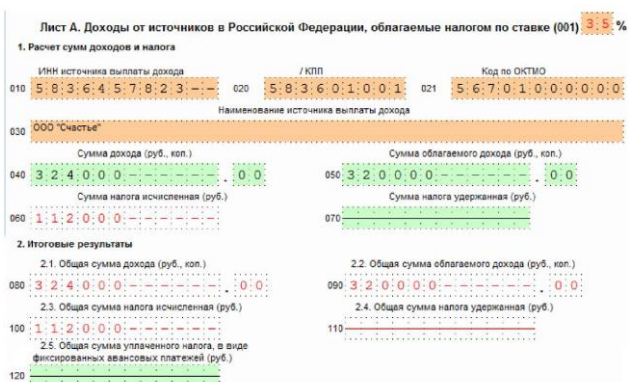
Лист А. Доходы от источников в Российской Федерации, облагаемые налогом по ставке (001) 35 %

1. Расчет сумм доходов и налога

010 ИНН источника выплаты дохода 5836457823-- 020 / КПП 583601001 021 Код по ОКТМО 56701000000

030 Наименование источника выплаты дохода
ООО "Счастье"

040 Сумма дохода (руб., коп.) 324000------ . 00
050 Сумма облагаемого дохода (руб., коп.) 320000------ . 00

060 Сумма налога исчисленная (руб.) 112000------
070 Сумма налога удержанная (руб.)

2. Итоговые результаты

080 2.1. Общая сумма дохода (руб., коп.) 324000------ . 00
090 2.2. Общая сумма облагаемого дохода (руб., коп.) 320000------ . 00

100 2.3. Общая сумма налога исчисленная (руб.) 112000------
110 2.4. Общая сумма налога удержанная (руб.)

120 2.5. Общая сумма уплаченного налога, в виде фиксированных авансовых платежей (руб.)